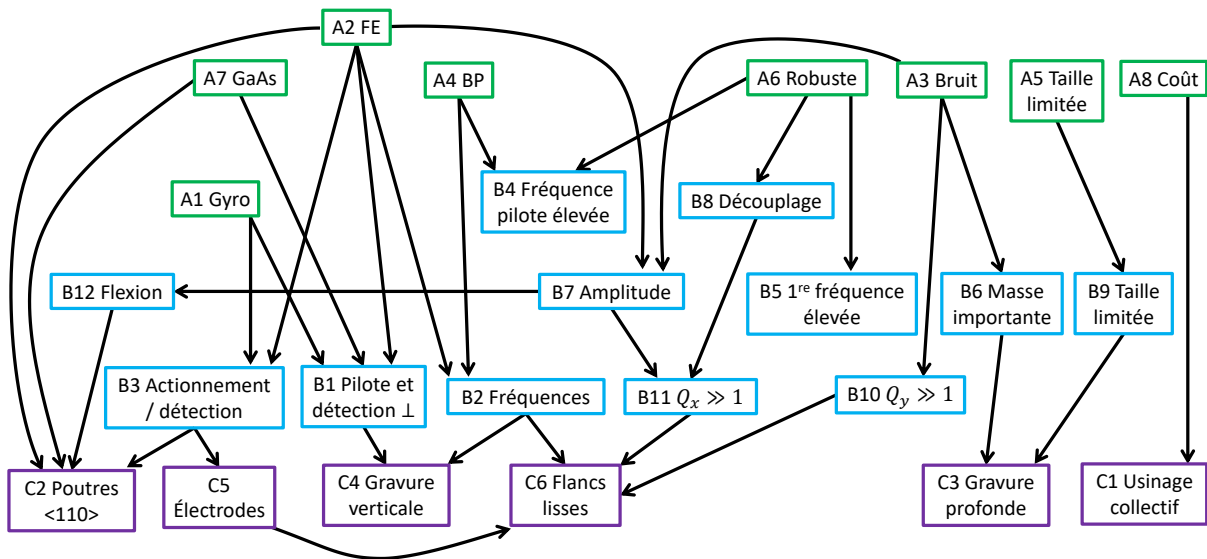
A2 FE

A7 GaAs

A4 BP

A6 Robuste

A3 Bruit

A5 Taille limitée

A8 Coût

B4 Fréquence pilote élevée

A1 Gyro

B8 Découplage

B12 Flexion

B7 Amplitude

B5 1$^{re}$ fréquence élevée

B6 Masse importante

B9 Taille limitée

B3 Actionnement / détection

B1 Pilote et détection ⊥

B2 Fréquences

B11 $Q_x \gg 1$

B10 $Q_y \gg 1$

C2 Poutres <110>

C5 Électrodes

C4 Gravure verticale

C6 Flancs lisses

C3 Gravure profonde

C1 Usinage collectif